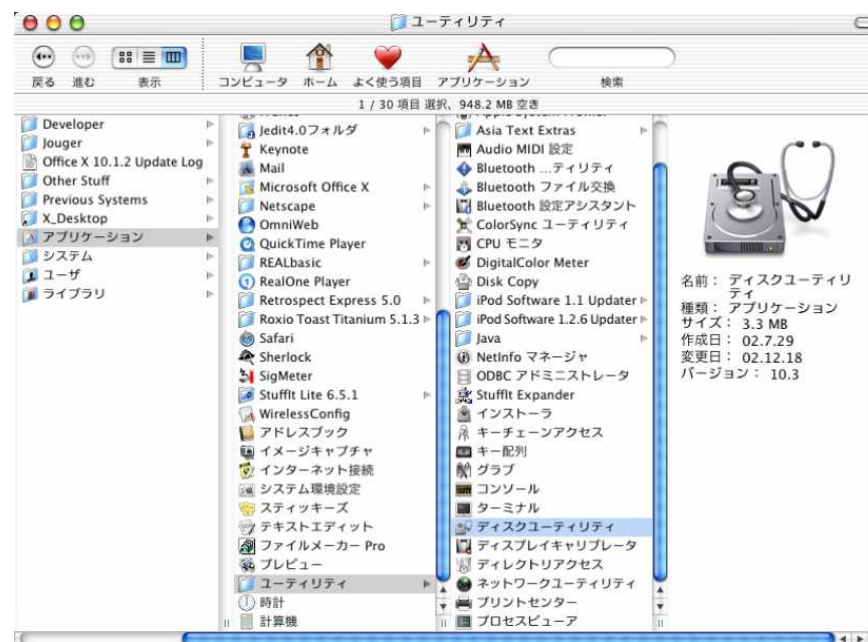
ユーティリティ

戻る 進む 表示 コンピュータ ホーム よく使う項目 アプリケーション 検索

1 / 30 項目 選択、948.2 MB 空き

Developer
Jouger
Office X 10.1.2 Update Log
Other Stuff
Previous Systems
X_Desktop
アプリケーション
システム
ユーザ
ライブラリ

Jedit4.0フォルダ
Keynote
Mail
Microsoft Office X
Netscape
OmniWeb
QuickTime Player
REALbasic
RealOne Player
Retrospect Express 5.0
Roxio Toast Titanium 5.1.3
Safari
Sherlock
SigMeter
StuffIt Lite 6.5.1
WirelessConfig
アドレスブック
イメージキャプチャ
インターネット接続
システム環境設定
スティッキーズ
テキストエディット
ファイルメーカー Pro
プレビュー
ユーティリティ
時計
計算機

Asia Text Extras
Audio MIDI 設定
Bluetooth ...ティリティ
Bluetooth ファイル交換
Bluetooth 設定アシスタント
ColorSync ユーティリティ
CPU モニタ
DigitalColor Meter
Disk Copy
iPod Software 1.1 Updater
iPod Software 1.2.6 Updater
Java
NetInfo マネージャ
ODBC アドミニストレータ
StuffIt Expander
インストーラ
キーチェーンアクセス
キー配列
グラブ
コンソール
ターミナル
ディスクユーティリティ
ディスプレイキャリブレータ
ディレクトリアクセス
ネットワークユーティリティ
プリントセンター
プロセスビューア

名前： ディスクユーティリティ
種類： アプリケーション
サイズ： 3.3 MB
作成日： 02.7.29
変更日： 02.12.18
バージョン： 10.3